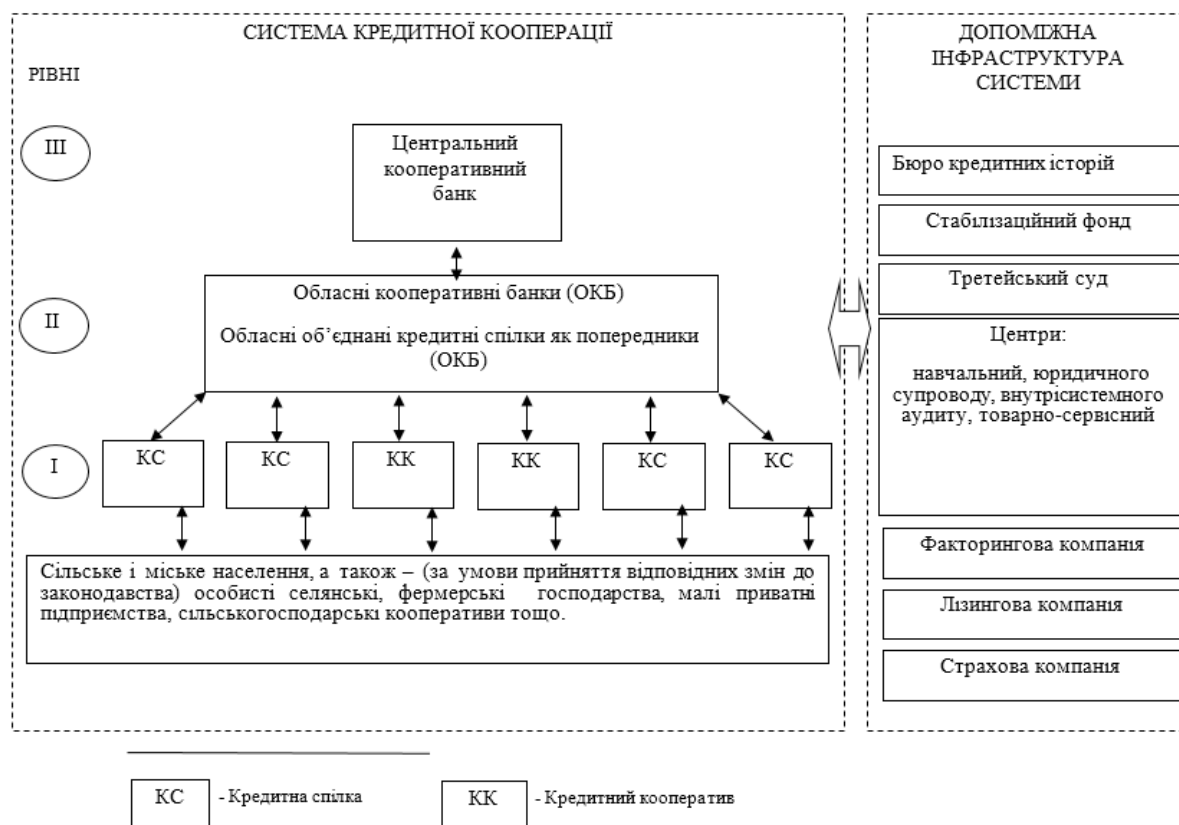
СИСТЕМА КРЕДИТНОЇ КООПЕРАЦІЇ

РІВНІ

III

Центральний кооперативний банк

II

Обласні кооперативні банки (ОКБ)

Обласні об'єднані кредитні спілки як попередники (ОКБ)

I

КС

КС

КК

КК

КС

КС

Сільське і міське населення, а також – (за умови прийняття відповідних змін до законодавства) особисті селянські, фермерські господарства, малі приватні підприємства, сільськогосподарські кооперативи тощо.

ДОПОМІЖНА ІНФРАСТРУКТУРА СИСТЕМИ

Бюро кредитних історій

Стабілізаційний фонд

Третейський суд

Центри:

навчальний, юридичного супроводу, внутрісистемного аудиту, товарно-сервісний

Факторингова компанія

Лізингова компанія

Страхова компанія

КС - Кредитна спілка

КК - Кредитний кооператив